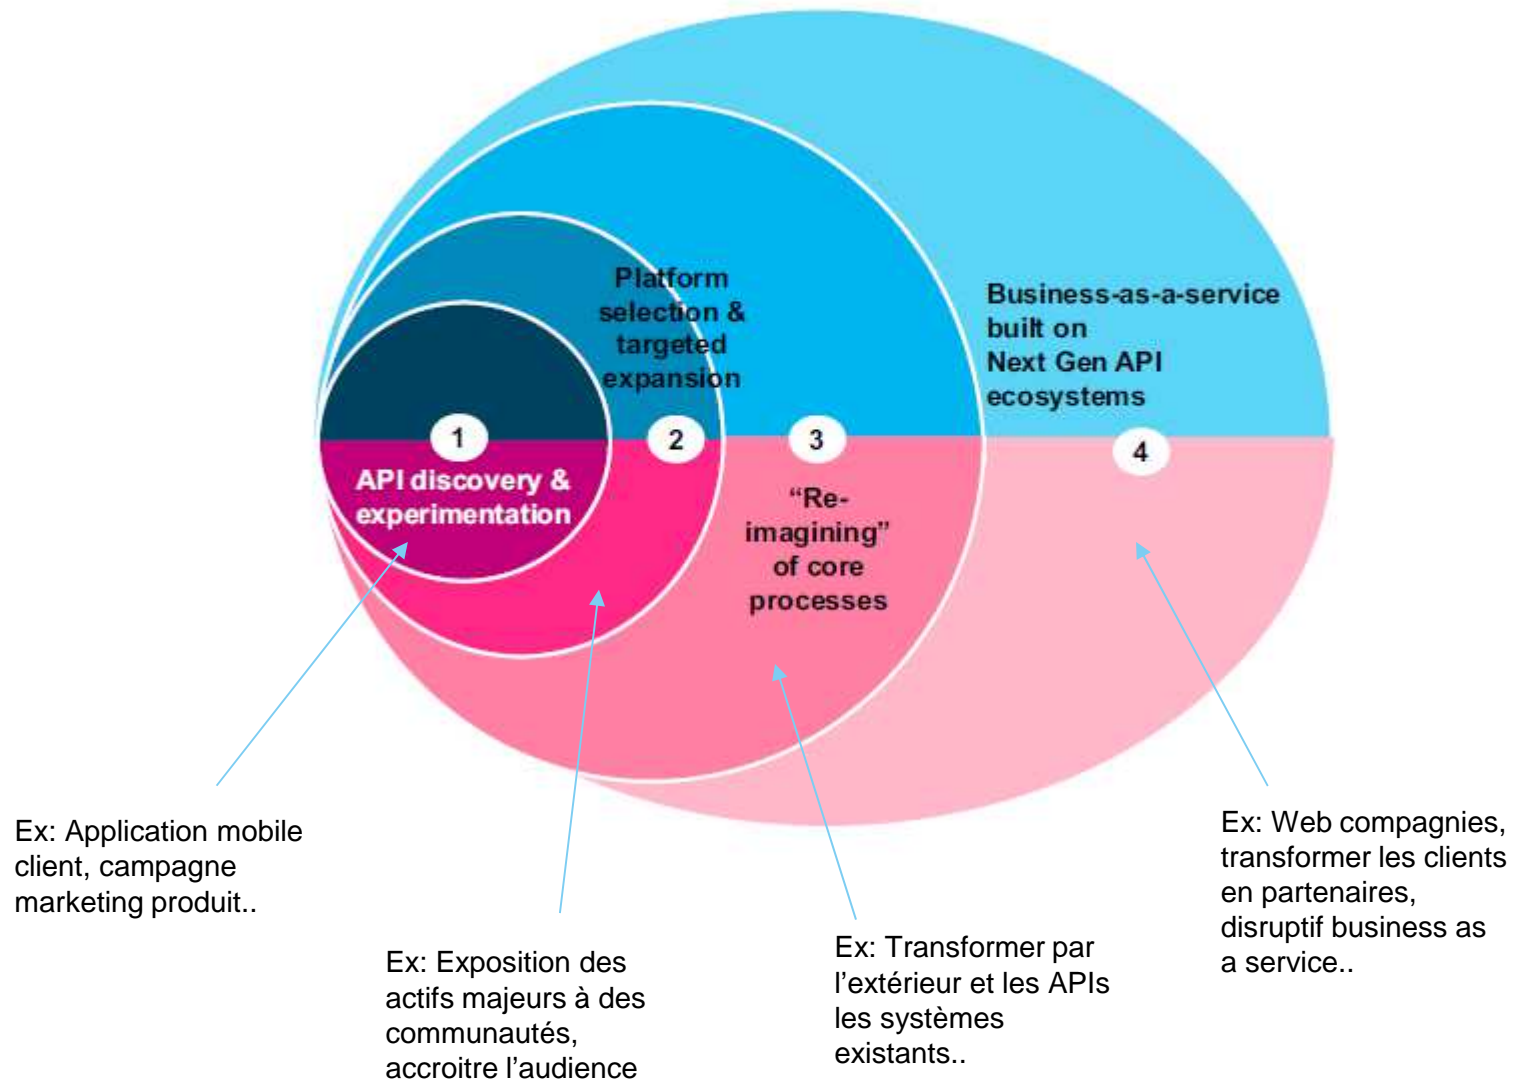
Platform selection & targeted expansion

Business-as-a-service built on Next Gen API ecosystems

1

2

3

4

API discovery & experimentation

"Re-imagining" of core processes

Ex: Application mobile client, campagne marketing produit..

Ex: Exposition des actifs majeurs à des communautés, accroitre l'audience

Ex: Transformer par l'extérieur et les APIs les systèmes existants..

Ex: Web compagnies, transformer les clients en partenaires, disruptif business as a service..